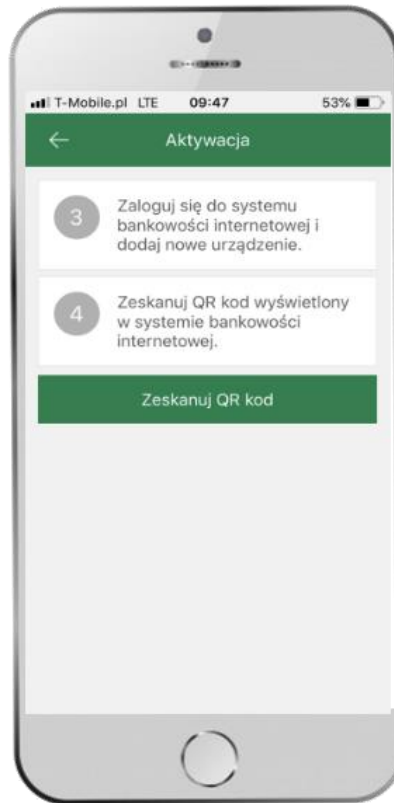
T-Mobile.pl LTE 09:47 53%

←

Aktywacja

3

Zaloguj się do systemu bankowości internetowej i dodaj nowe urządzenie.

4

Zeskanuj QR kod wyświetlony w systemie bankowości internetowej.

Zeskanuj QR kod